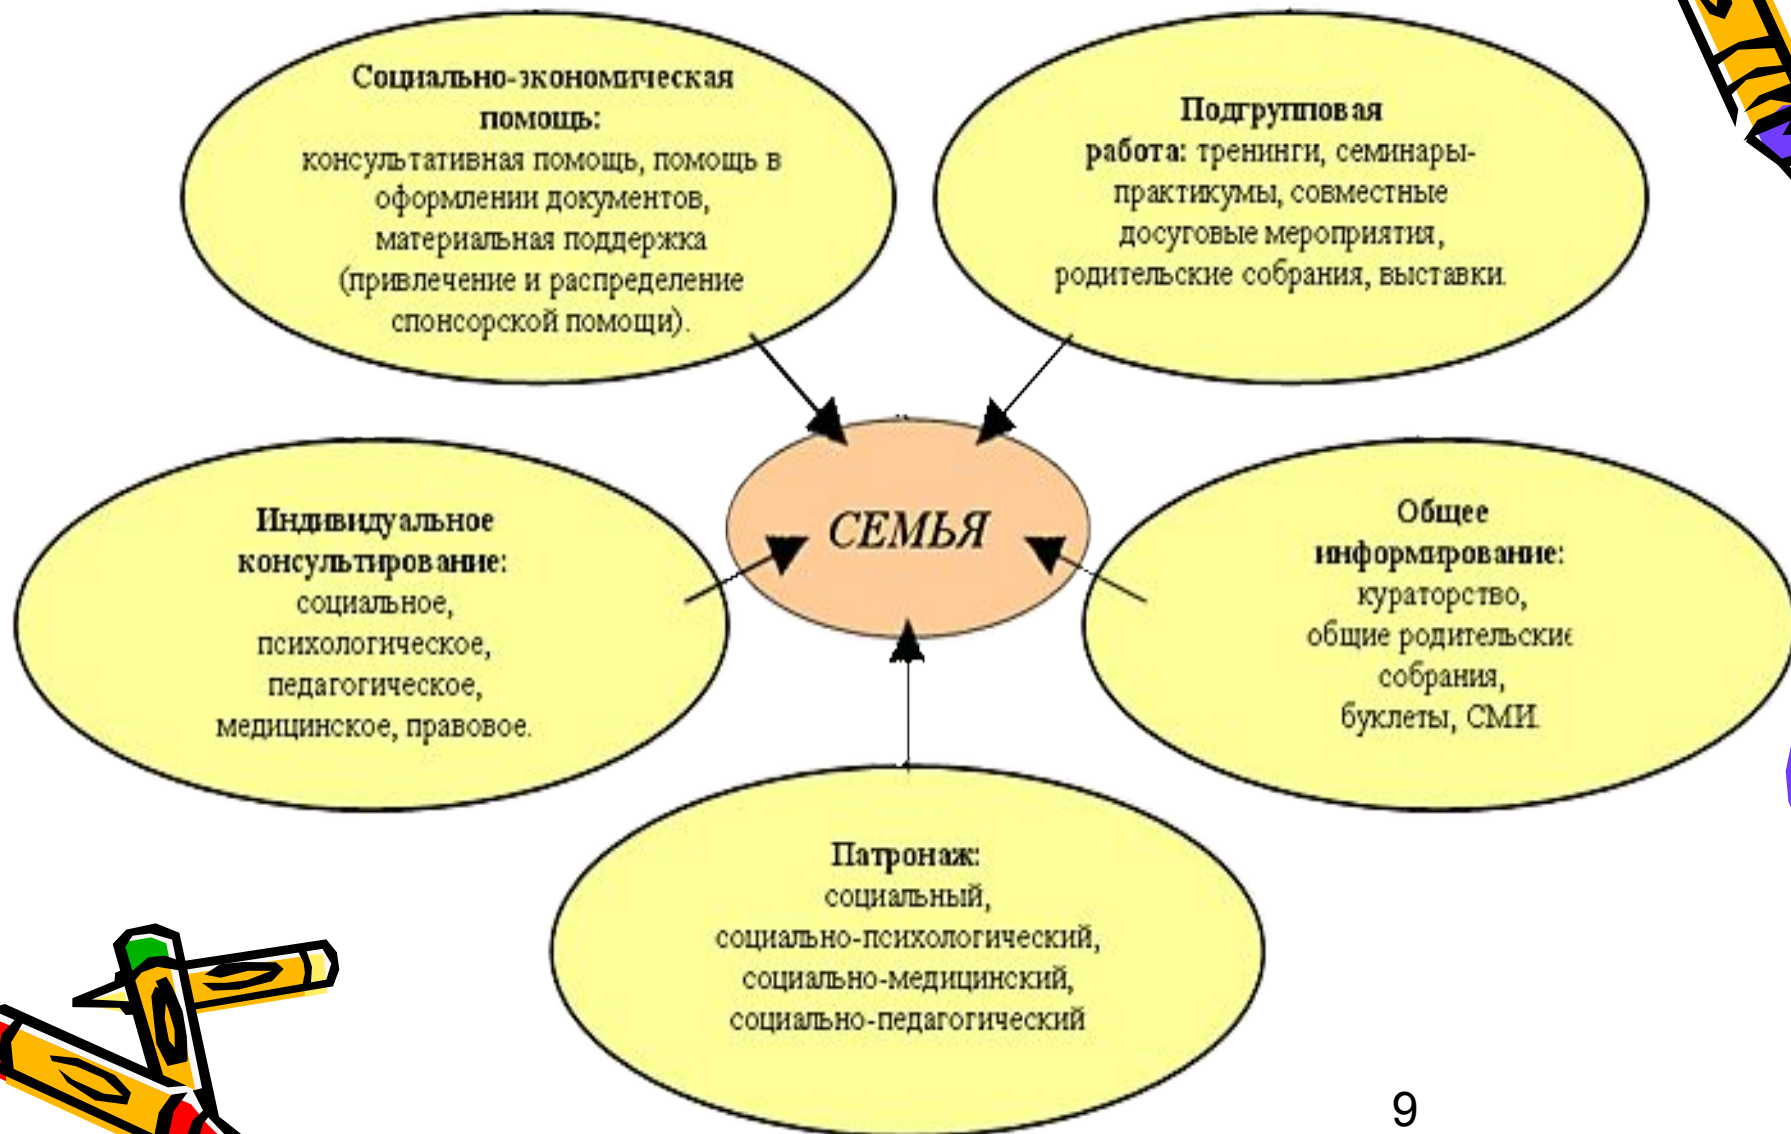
Социально-экономическая помощь: консультативная помощь, помощь в оформлении документов, материальная поддержка (привлечение и распределение спонсорской помощи).

Подгрупповая работа: тренинги, семинары-практикумы, совместные досуговые мероприятия, родительские собрания, выставки.

СЕМЬЯ

Индивидуальное консультирование: социальное, психологическое, педагогическое, медицинское, правовое.

Общее информирование: кураторство, общие родительские собрания, буклеты, СМИ.

Патронаж: социальный, социально-психологический, социально-медицинский, социально-педагогический

9